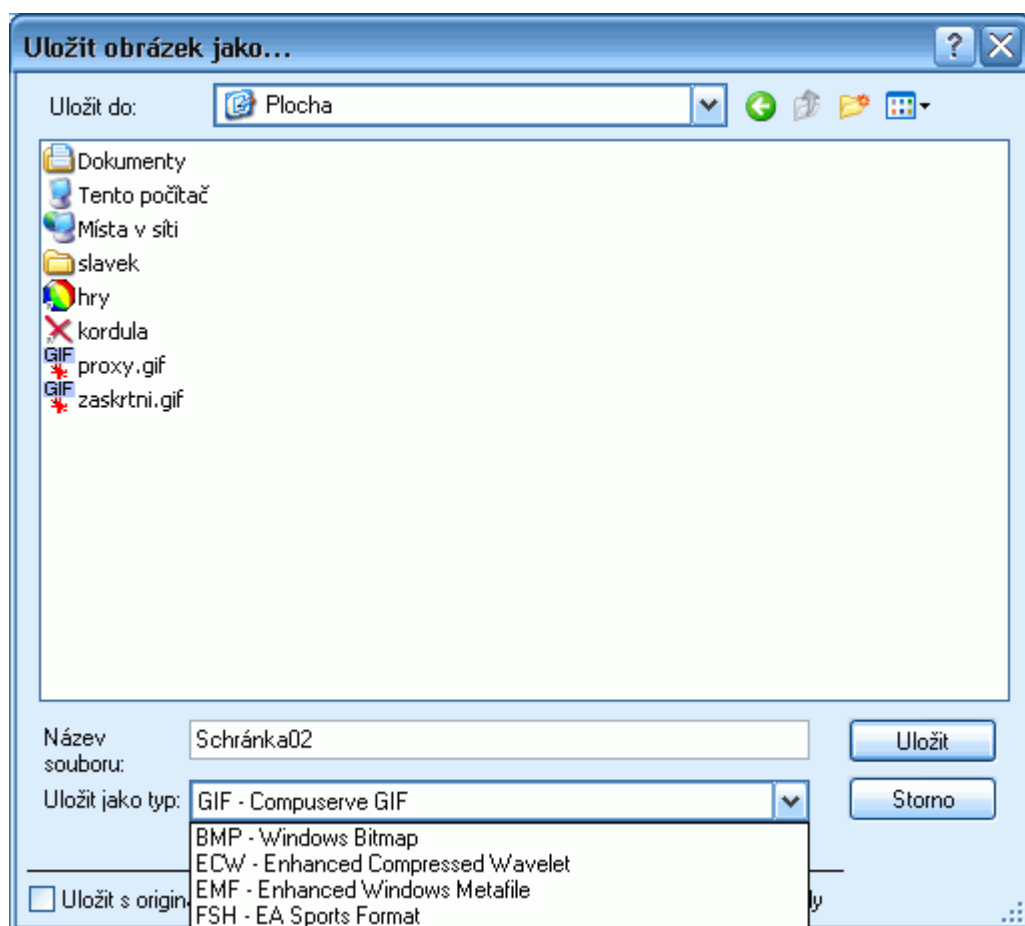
Uložit obrázek jako...

Uložit do: Plocha

Dokumenty
Tento počítač
Místa v síti
slavek
hry
kordula
proxy.gif
zaskrtni.gif

Název souboru: Schránka02

Uložit

Uložit jako typ: GIF - Compuserve GIF

Storno

BMP - Windows Bitmap
ECW - Enhanced Compressed Wavelet
EMF - Enhanced Windows Metafile
FSH - EA Sports Format

Uložit s origin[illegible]

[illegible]ly